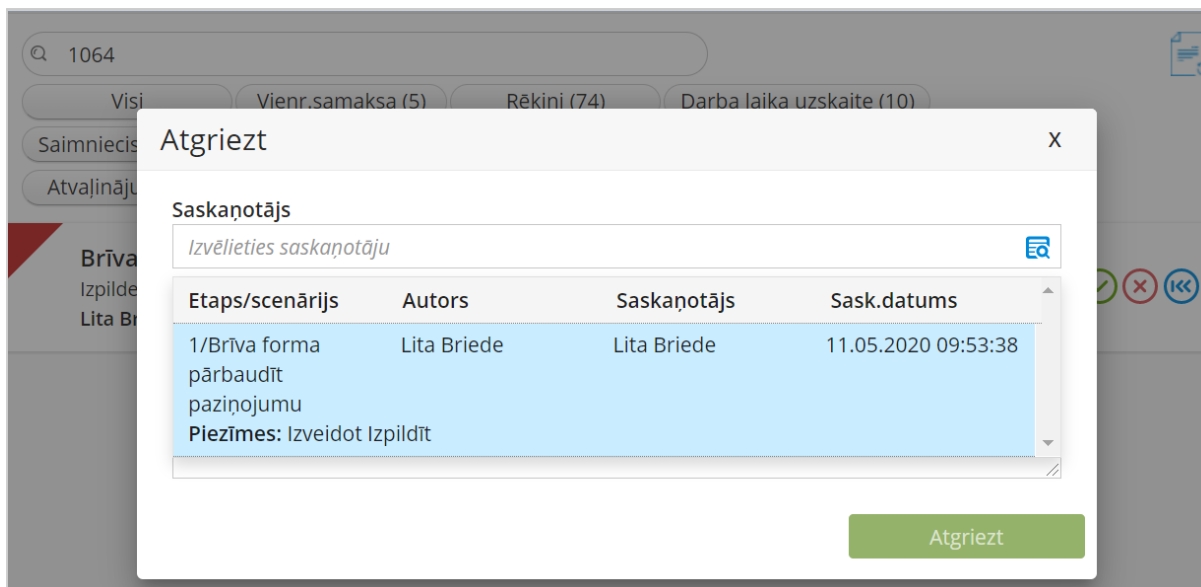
1064

Visi
Vienr.samaksa (5)
Rēkini (74)
Darba laika uzskaite (10)
Saimniecis
Atvaļināju

Brīva
Izpilde
Lita Br

Atgriezt
x

Saskaņotājs
Izvēlieties saskaņotāju

| Etaps/scenārijs | Autors | Saskaņotājs | Sask.datums |
|---|---|---|---|
| 1/Brīva forma pārbaudīt paziņojumu | Lita Briede | Lita Briede | 11.05.2020 09:53:38 |

Piezīmes: Izveidot Izpildīt

Atgriezt